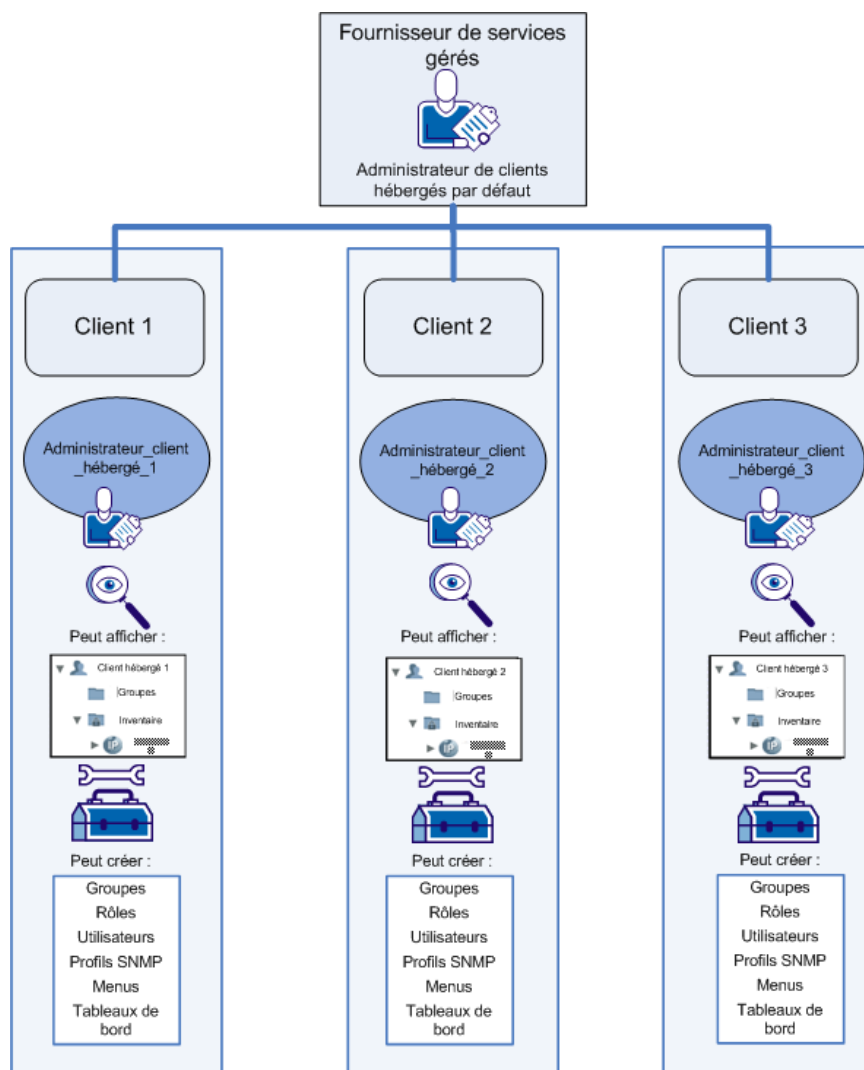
Fournisseur de services gérés

Administrateur de clients hébergés par défaut

Client 1

Administrateur_client_hébergé_1

Peut afficher :

Client hébergé 1
Groupes
Inventaire

Peut créer :

Groupes
Rôles
Utilisateurs
Profils SNMP
Menus
Tableaux de bord

Client 2

Administrateur_client_hébergé_2

Peut afficher :

Client hébergé 2
Groupes
Inventaire

Peut créer :

Groupes
Rôles
Utilisateurs
Profils SNMP
Menus
Tableaux de bord

Client 3

Administrateur_client_hébergé_3

Peut afficher :

Client hébergé 3
Groupes
Inventaire

Peut créer :

Groupes
Rôles
Utilisateurs
Profils SNMP
Menus
Tableaux de bord